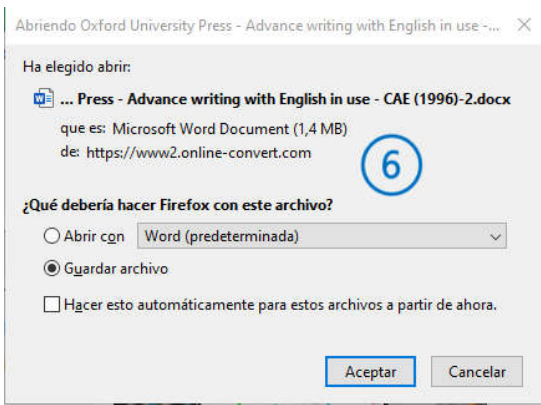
Abriendo Oxford University Press - Advance writing with English in use -... ✕

Ha elegido abrir:

... Press - Advance writing with English in use - CAE (1996)-2.docx

que es: Microsoft Word Document (1,4 MB)

de: https://www2.online-convert.com

6

¿Qué debería hacer Firefox con este archivo?

Abrir con Word (predeterminada)

Guardar archivo

Hacer esto automáticamente para estos archivos a partir de ahora.

Aceptar Cancelar